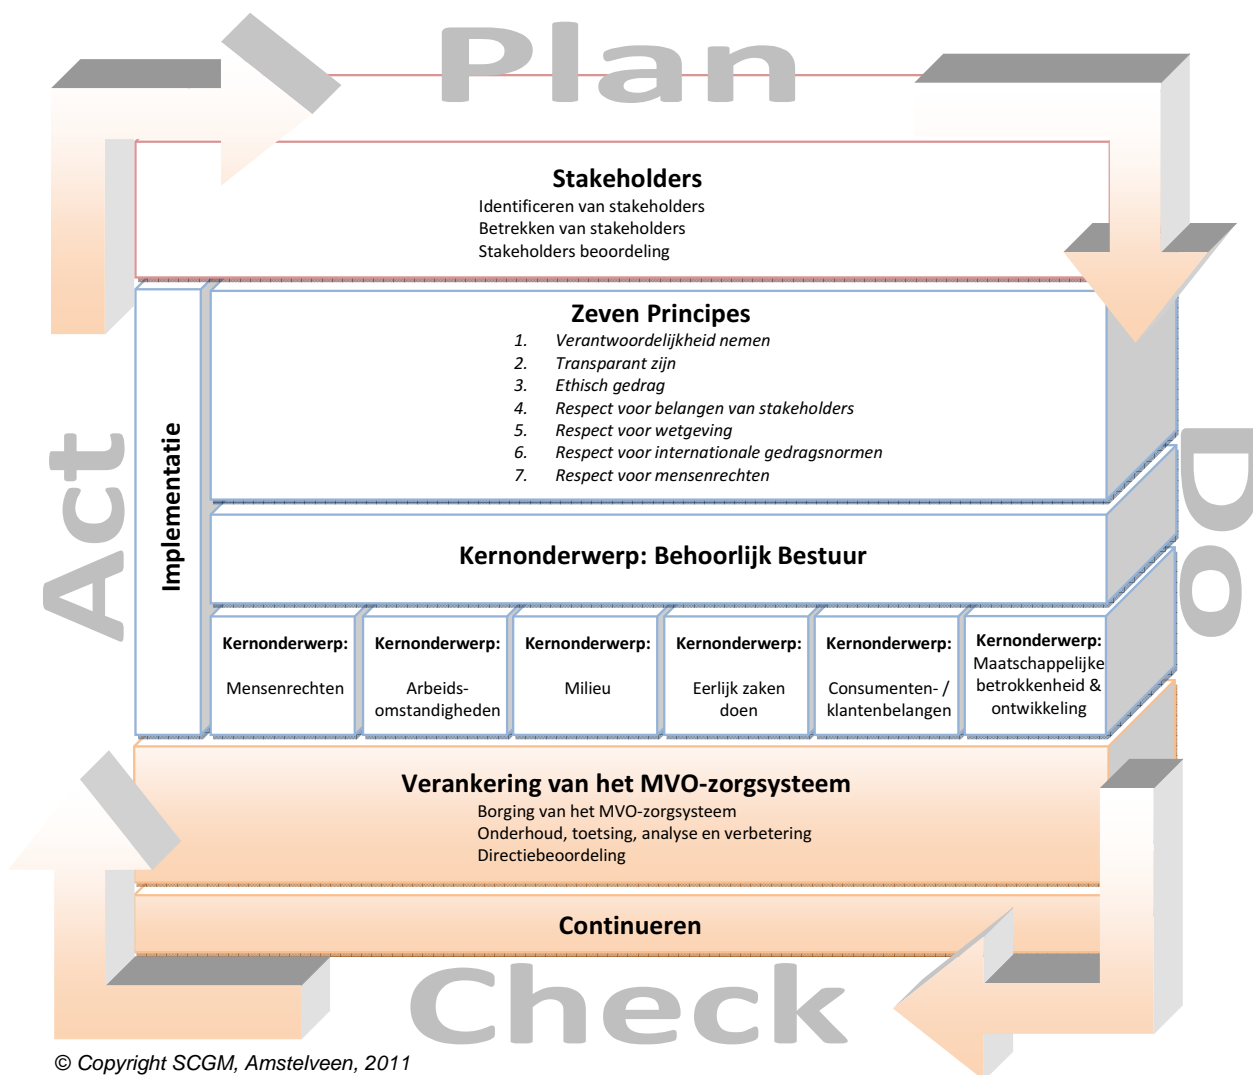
Plan

Stakeholders
Identificeren van stakeholders
Betrekken van stakeholders
Stakeholders beoordeling

Zeven Principes
1. Verantwoordelijkheid nemen
2. Transparant zijn
3. Ethisch gedrag
4. Respect voor belangen van stakeholders
5. Respect voor wetgeving
6. Respect voor internationale gedragsnormen
7. Respect voor mensenrechten

Implementatie

Kernonderwerp: Behoorlijk Bestuur

| Kernonderwerp: Mensenrechten | Kernonderwerp: Arbeidsomstandigheden | Kernonderwerp: Milieu | Kernonderwerp: Eerlijk zaken doen | Kernonderwerp: Consumenten- / klantenbelangen | Kernonderwerp: Maatschappelijke betrokkenheid & ontwikkeling |
|---|---|---|---|---|---|

Verankering van het MVO-zorgsysteem
Borging van het MVO-zorgsysteem
Onderhoud, toetsing, analyse en verbetering
Directiebeoordeling

Continueren

Act

Do

Check

© Copyright SCGM, Amstelveen, 2011